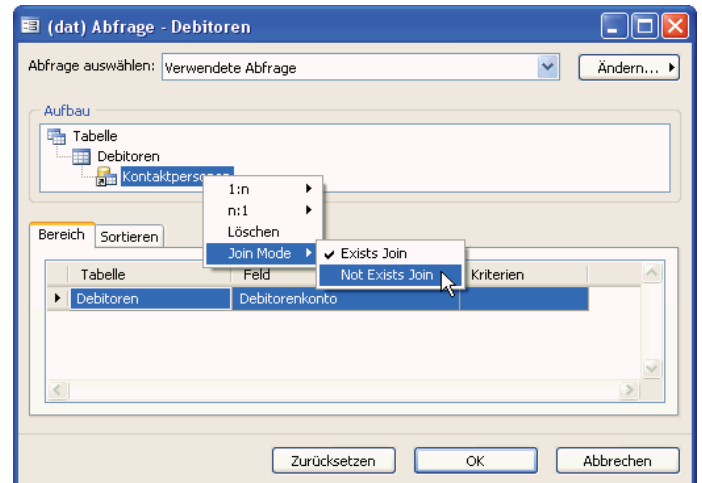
(dat) Abfrage - Debitoren

Abfrage auswählen: Verwendete Abfrage

Ändern...

Aufbau

Tabelle

Debitoren

Kontaktpers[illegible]

1:n

n:1

Löschen

Join Mode

✔ Exists Join

Not Exists Join

Bereich

Sortieren

| | Tabelle | Feld | Kriterien |
|---|---|---|---|
| ▸ | Debitoren | Debitorenkonto | |

Zurücksetzen

OK

Abbrechen